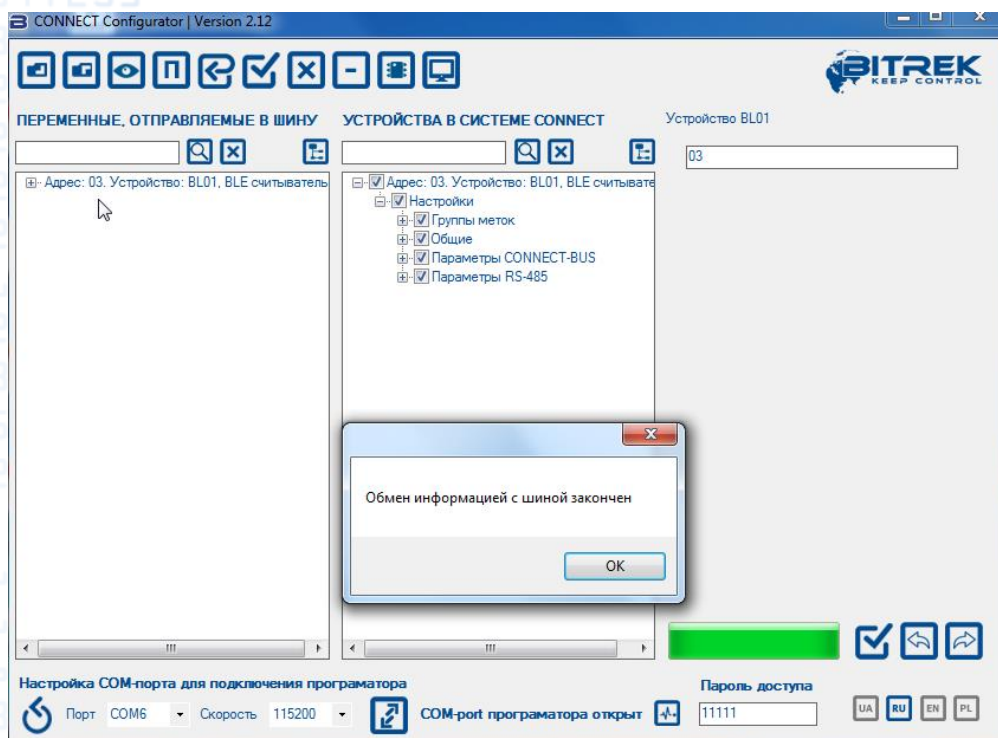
CONNECT Configurator | Version 2.12

BITREK KEEP CONTROL

ПЕРЕМЕННЫЕ, ОТПРАВЛЯЕМЫЕ В ШИНУ

Адрес: 03. Устройство: BL01, BLE считыватель

УСТРОЙСТВА В СИСТЕМЕ CONNECT

Адрес: 03. Устройство: BL01, BLE считывате
Настройки
Группы меток
Общие
Параметры CONNECT-BUS
Параметры RS-485

Устройство BL01

03

Обмен информацией с шиной закончен

OK

Настройка COM-порта для подключения програматора

Порт COM6 Скорость 115200

COM-port програматора открыт

Пароль доступа

11111

UA RU EN PL